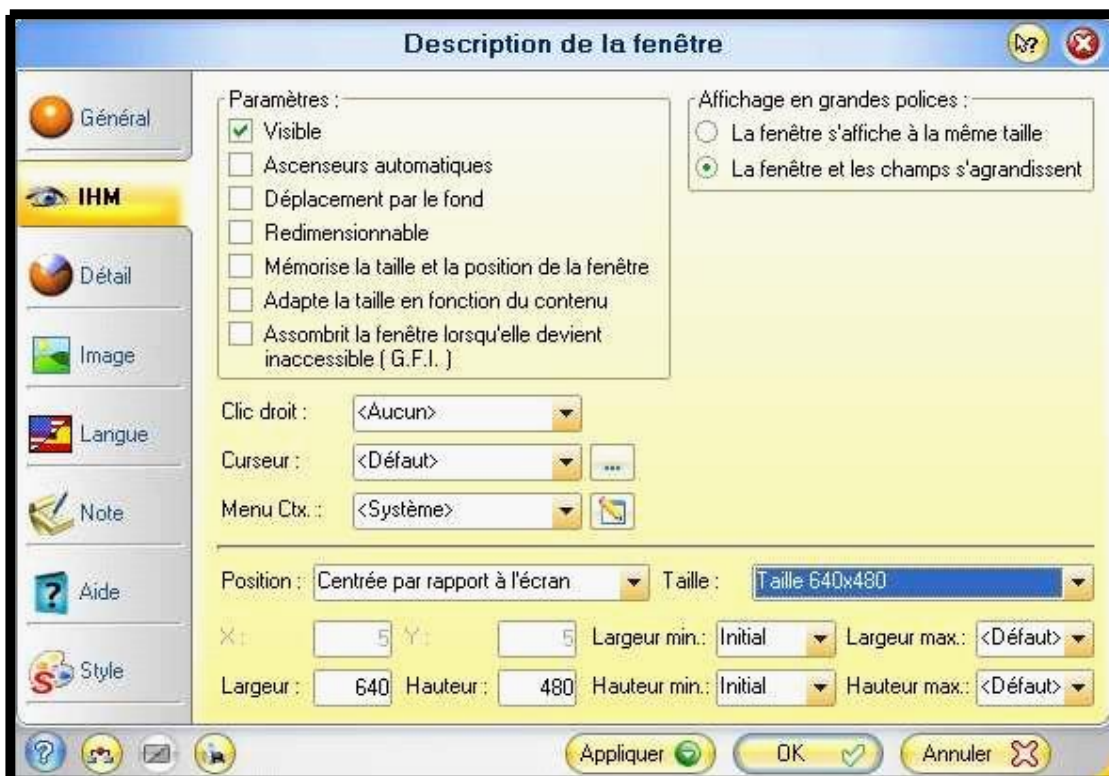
Description de la fenêtre

Général
IHM
Détail
Image
Langue
Note
Aide
Style

Paramètres :
Visible
Ascenseurs automatiques
Déplacement par le fond
Redimensionnable
Mémorise la taille et la position de la fenêtre
Adapte la taille en fonction du contenu
Assombrit la fenêtre lorsqu'elle devient inaccessible ( G.F.I. )

Affichage en grandes polices :
La fenêtre s'affiche à la même taille
La fenêtre et les champs s'agrandissent

Clic droit : <Aucun>
Curseur : <Défaut> ...
Menu Ctx. : <Système>

Position : Centrée par rapport à l'écran
Taille : Taille 640x480

X : 5 Y : 5 Largeur min.: Initial Largeur max.: <Défaut>
Largeur : 640 Hauteur : 480 Hauteur min.: Initial Hauteur max.: <Défaut>

Appliquer OK Annuler